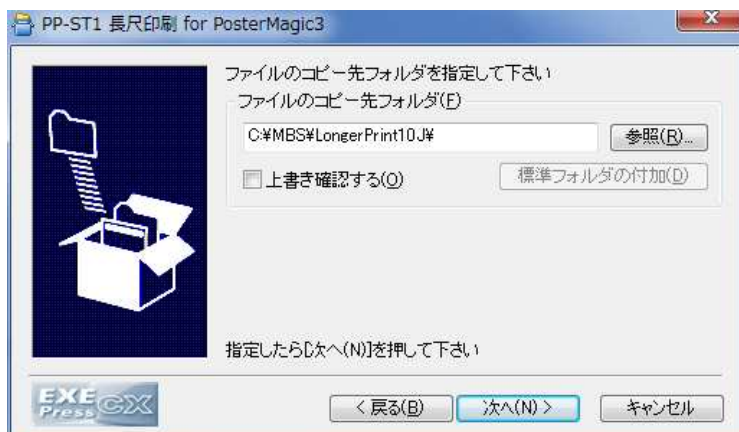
PP-ST1 長尺印刷 for PosterMagic3

ファイルのコピー先フォルダを指定して下さい

ファイルのコピー先フォルダ(F)

C:¥MBS¥LongerPrint10J¥

参照(R)...

上書き確認する(O)

標準フォルダの付加(D)

指定したら[次へ(N)]を押して下さい

EXE Press CX

< 戻る(B)

次へ(N) >

キャンセル